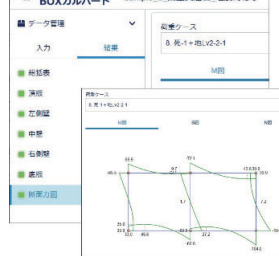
BOXカルバート

データ管理

入力

結果

断面表

頂版

左側壁

中壁

右側壁

底版

断面力図

照査ケース

0. 死-1 + 地Lv2-2-1

M図

照査ケース

0. 死-1 + 地Lv2-2-1

M図

S図

N図

83.6

77.1

172.8

48.0

92.7

81.2

7.1

7.4

23.0

45.0

28.3

22.0

88.0

37.2

104.1